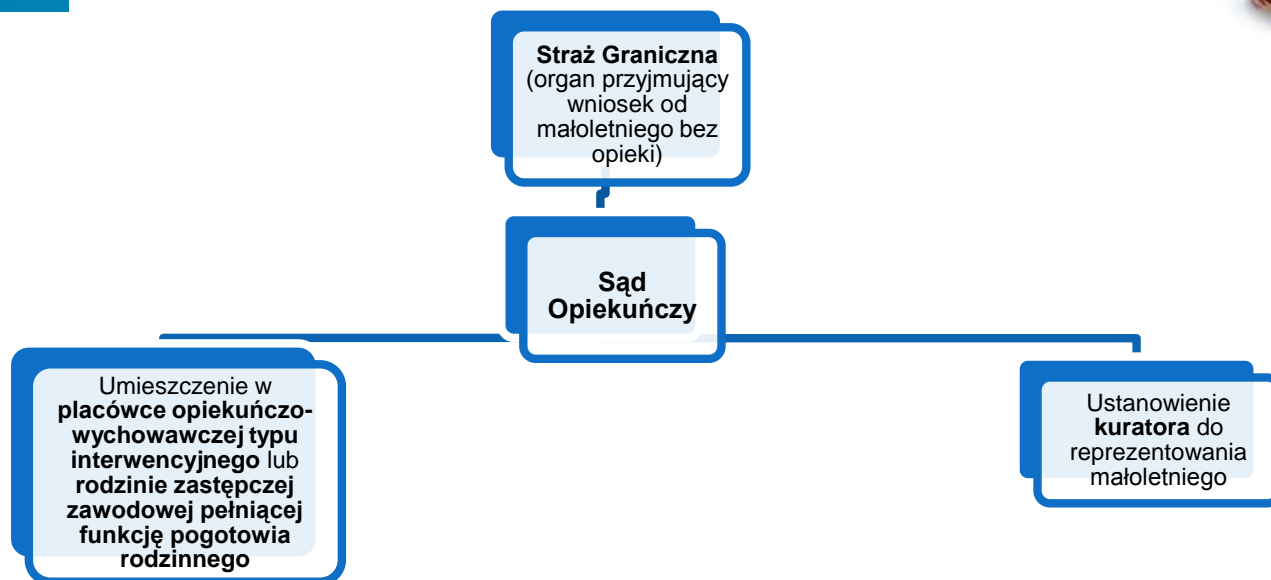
**Straż Graniczna** (organ przyjmujący wniosek od małoletniego bez opieki)

**Sąd Opiekuńczy**

Umieszczenie w **placówce opiekuńczo-wychowawczej typu interwencyjnego** lub **rodzinie zastępczej zawodowej pełniącej funkcję pogotowia rodzinnego**

Ustanowienie **kuratora** do reprezentowania małoletniego